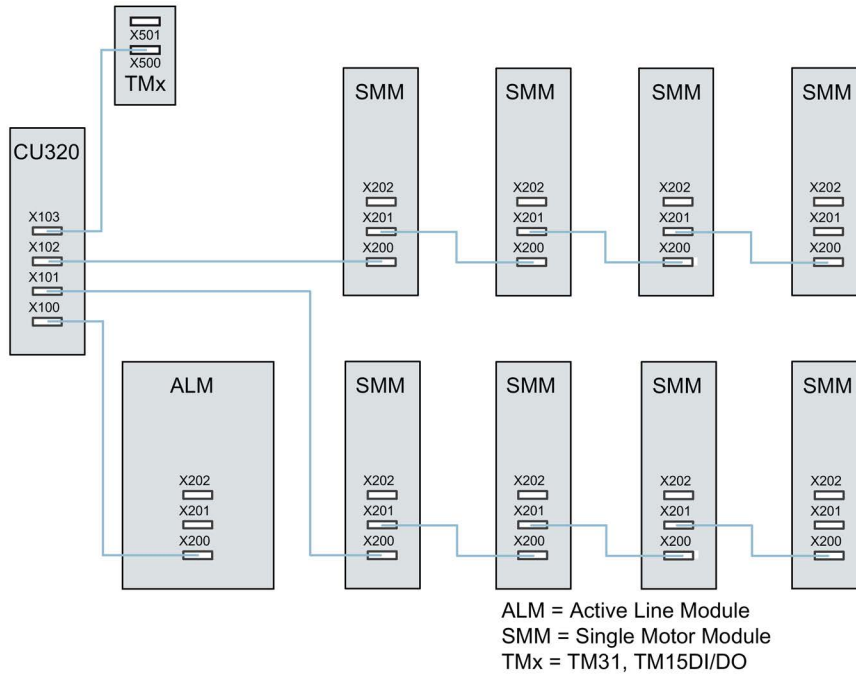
X501
X500
TMx

CU320
X103
X102
X101
X100

SMM
X202
X201
X200

SMM
X202
X201
X200

SMM
X202
X201
X200

SMM
X202
X201
X200

ALM
X202
X201
X200

SMM
X202
X201
X200

SMM
X202
X201
X200

SMM
X202
X201
X200

SMM
X202
X201
X200

ALM = Active Line Module
SMM = Single Motor Module
TMx = TM31, TM15DI/DO